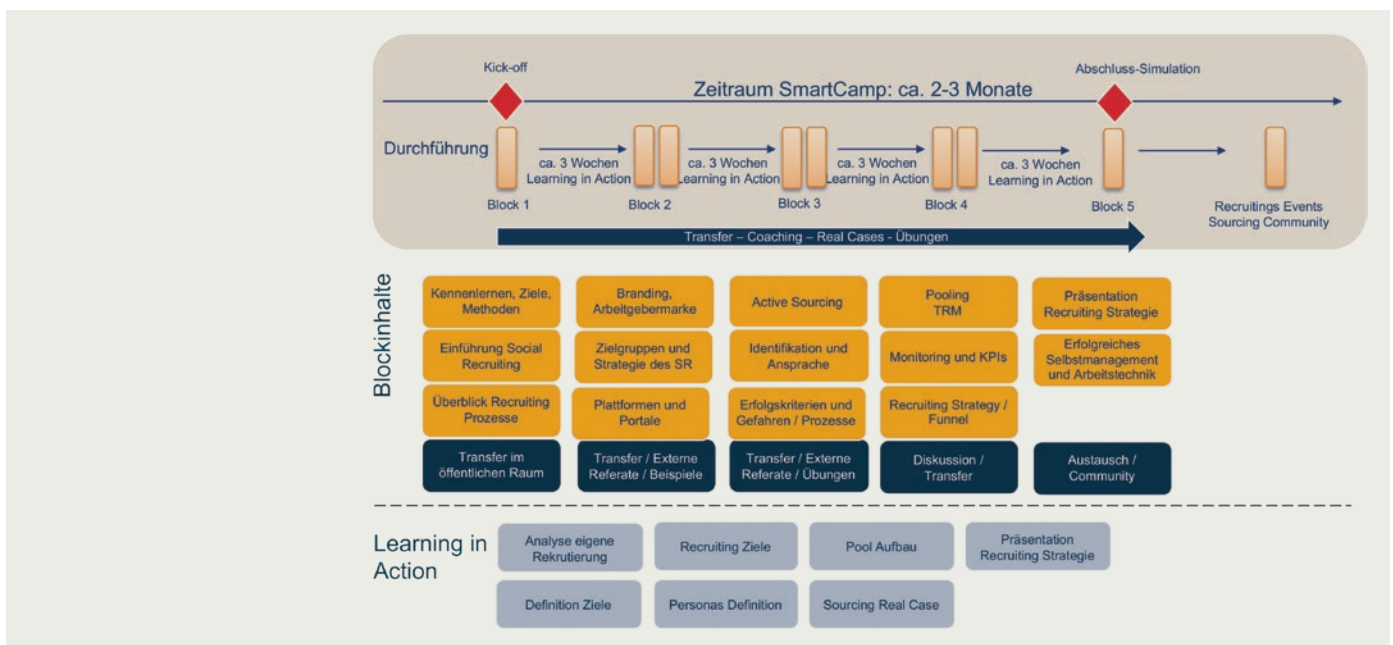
Kick-off

Abschluss-Simulation

Zeitraum SmartCamp: ca. 2-3 Monate

Durchführung

ca. 3 Wochen Learning in Action

ca. 3 Wochen Learning in Action

ca. 3 Wochen Learning in Action

ca. 3 Wochen Learning in Action

Block 1

Block 2

Block 3

Block 4

Block 5

Recruitings Events Sourcing Community

Transfer – Coaching – Real Cases - Übungen

Blockinhalte

| Kennenlernen, Ziele, Methoden | Branding, Arbeitgebermarke | Active Sourcing | Pooling TRM | Präsentation Recruiting Strategie |
|---|---|---|---|---|
| Einführung Social Recruiting | Zielgruppen und Strategie des SR | Identifikation und Ansprache | Monitoring und KPIs | Erfolgreiches Selbstmanagement und Arbeitstechnik |
| Überblick Recruiting Prozesse | Plattformen und Portale | Erfolgskriterien und Gefahren / Prozesse | Recruiting Strategy / Funnel | |
| Transfer im öffentlichen Raum | Transfer / Externe Referate / Beispiele | Transfer / Externe Referate / Übungen | Diskussion / Transfer | Austausch / Community |

Learning in Action

Analyse eigene Rekrutierung

Recruiting Ziele

Pool Aufbau

Präsentation Recruiting Strategie

Definition Ziele

Personas Definition

Sourcing Real Case